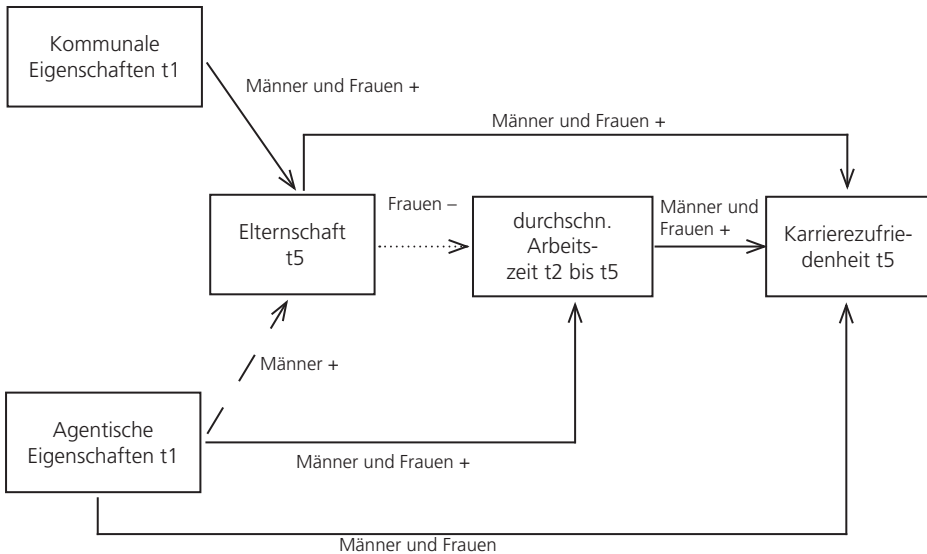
Kommunale Eigenschaften t1

Männer und Frauen +

Männer und Frauen +

Frauen –

Elternschaft t5

durchschn. Arbeitszeit t2 bis t5

Männer und Frauen +

Karrierezufriedenheit t5

Männer +

Agentische Eigenschaften t1

Männer und Frauen +

Männer und Frauen